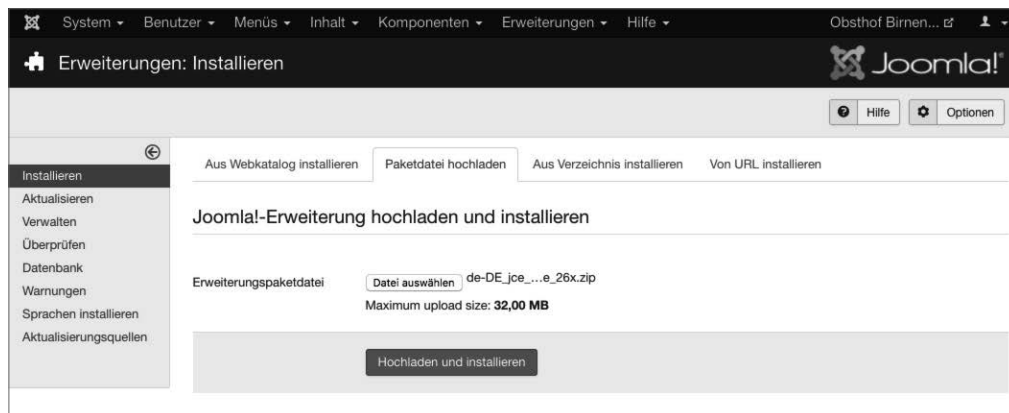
System ▾ Benutzer ▾ Menüs ▾ Inhalt ▾ Komponenten ▾ Erweiterungen ▾ Hilfe ▾

Obsthof Birnen...

Erweiterungen: Installieren

Joomla!

Hilfe

Optionen

Installieren
Aktualisieren
Verwalten
Überprüfen
Datenbank
Warnungen
Sprachen installieren
Aktualisierungsquellen

Aus Webkatalog installieren | Paketdatei hochladen | Aus Verzeichnis installieren | Von URL installieren

Joomla!-Erweiterung hochladen und installieren

Erweiterungspaketdatei

Datei auswählen de-DE_jce_...e_26x.zip

Maximum upload size: **32,00 MB**

Hochladen und installieren